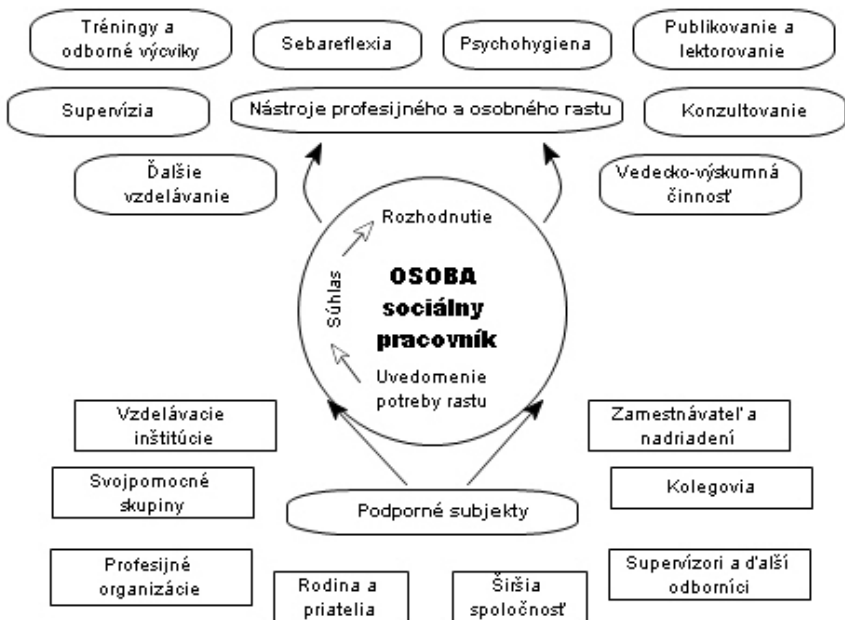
Tréningy a odborné výcviky

Sebareflexia

Psychohygiena

Publikovanie a lektorovanie

Supervízia

Nástroje profesijného a osobného rastu

Konzultovanie

Ďalšie vzdelávanie

Vedecko-výskumná činnosť

Rozhodnutie

Súhlas

OSOBA sociálny pracovník

Uvedomenie potreby rastu

Vzdelávacie inštitúcie

Zamestnávateľ a nadriadení

Svojpomocné skupiny

Kolegovia

Podporné subjekty

Profesijné organizácie

Supervízori a ďalší odborníci

Rodina a priatelia

Širšia spoločnosť